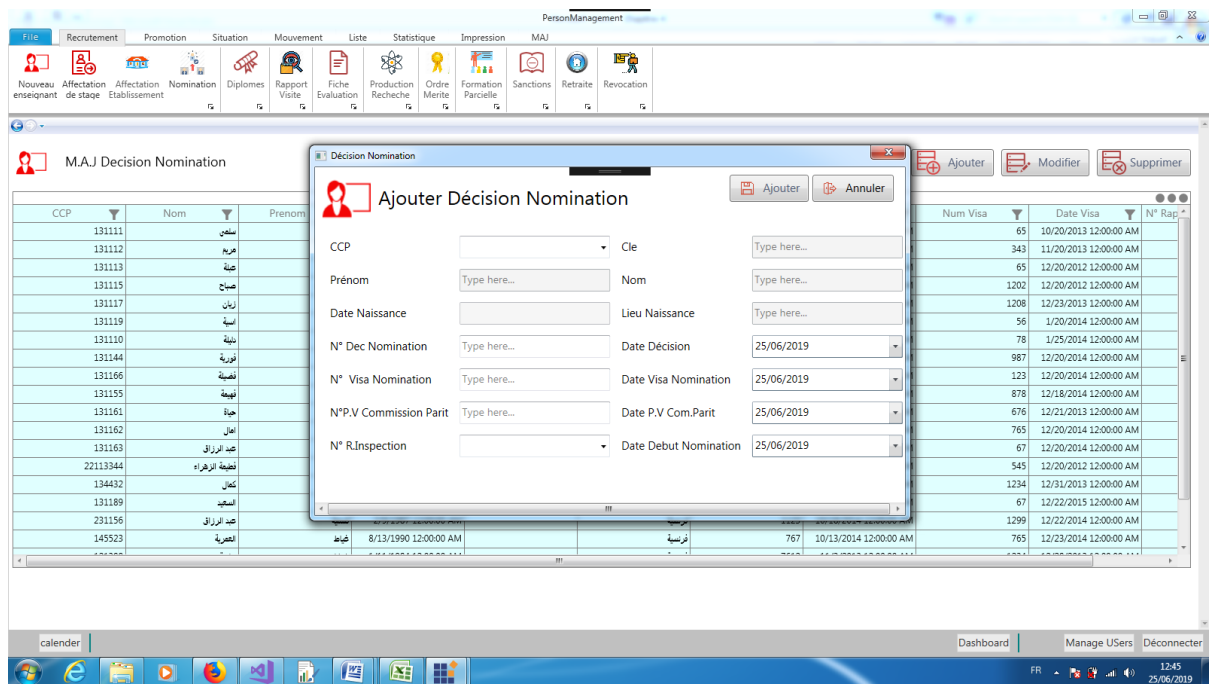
PersonManagement

File | Recrutement | Promotion | Situation | Mouvement | Liste | Statistique | Impression | MAJ

Nouveau enseignant | Affectation de stage | Affectation Etablissement | Nomination | Diplomes | Rapport Visite | Fiche Evaluation | Production Recheche | Ordre Merite | Formation Parcielle | Sanctions | Retraite | Revocation

M.A.J Decision Nomination

Ajouter | Modifier | Supprimer

| CCP | Nom | Prenom | Num Visa | Date Visa | N° Rap |
|---|---|---|---|---|---|
| 131111 | سلمى | | 65 | 10/20/2013 12:00:00 AM | |
| 131112 | مريم | | 343 | 11/20/2013 12:00:00 AM | |
| 131113 | جميلة | | 65 | 12/20/2012 12:00:00 AM | |
| 131115 | صباح | | 1202 | 12/20/2012 12:00:00 AM | |
| 131117 | زيان | | 1208 | 12/23/2013 12:00:00 AM | |
| 131119 | اسية | | 56 | 1/20/2014 12:00:00 AM | |
| 131110 | نبيلة | | 78 | 1/25/2014 12:00:00 AM | |
| 131144 | فورية | | 987 | 12/20/2014 12:00:00 AM | |
| 131166 | فضيلة | | 123 | 12/20/2014 12:00:00 AM | |
| 131155 | فهيمة | | 878 | 12/18/2014 12:00:00 AM | |
| 131161 | حياة | | 676 | 12/21/2013 12:00:00 AM | |
| 131162 | امال | | 765 | 12/20/2014 12:00:00 AM | |
| 131163 | عبد الرزاق | | 67 | 12/20/2014 12:00:00 AM | |
| 22113344 | فطيمة الزهراء | | 545 | 12/20/2012 12:00:00 AM | |
| 134432 | كمال | | 1234 | 12/31/2013 12:00:00 AM | |
| 131189 | السعيد | | 67 | 12/22/2015 12:00:00 AM | |
| 231156 | عبد الرزاق | | 1299 | 12/22/2014 12:00:00 AM | |
| 145523 | العمرية | غياط 8/13/1990 12:00:00 AM فرنسية 767 10/13/2014 12:00:00 AM | 765 | 12/23/2014 12:00:00 AM | |

Décision Nomination

Ajouter Décision Nomination

Ajouter | Annuler

CCP
Cle Type here...
Prénom Type here...
Nom Type here...
Date Naissance
Lieu Naissance Type here...
N° Dec Nomination Type here...
Date Décision 25/06/2019
N° Visa Nomination Type here...
Date Visa Nomination 25/06/2019
N°P.V Commission Parit Type here...
Date P.V Com.Parit 25/06/2019
N° R.Inspection
Date Debut Nomination 25/06/2019

calender | Dashboard | Manage USers | Déconnecter

FR 12:45 25/06/2019